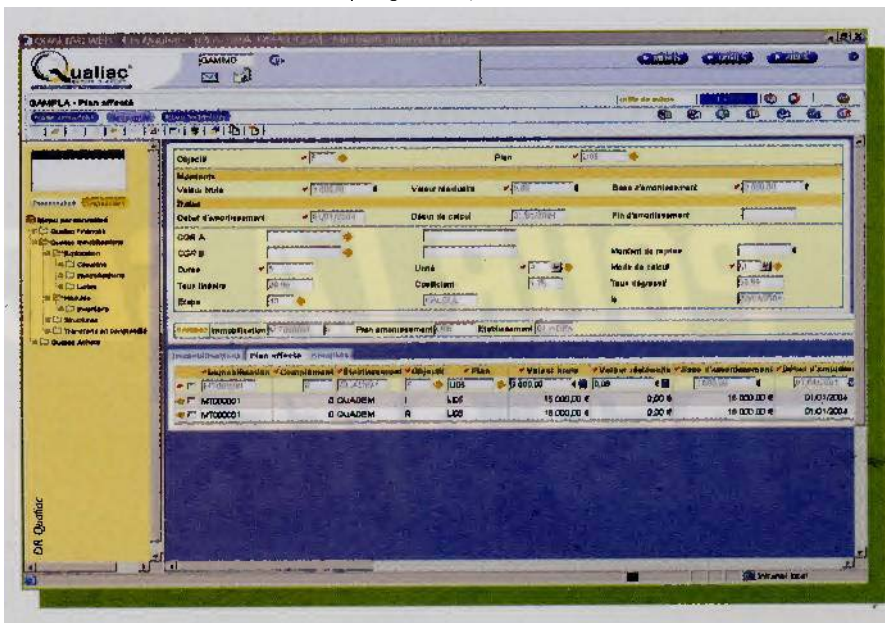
Qualiac

GAMPLA - Plan affecté

Objectif
Plan
Valeur brute
Valeur résiduelle
Base d'amortissement
Début d'amortissement
Début de calcul
Fin d'amortissement
CGP A
CGP B
Montant de reprise
Durée
Unité
Mode de calcul
Taux linéaire
Coefficient
Taux dégressif
Etape

Immobilisation
Plan amortissement
Etablissement

Plan affecté

Immobilisation
Complément
Etablissement
Objectif
Plan
Valeur brute
Valeur résiduelle
Base d'amortissement
Début d'amortissement

| Immobilisation | Complément | Etablissement | Objectif | Plan | Valeur brute | Valeur résiduelle | Base d'amortissement | Début d'amortissement |
|---|---|---|---|---|---|---|---|---|
| IMT000001 | 0 | QUADEM | I | L05 | 15 000,00 € | 0,00 € | 15 000,00 € | 01/01/2004 |
| IMT000001 | 0 | QUADEM | R | L05 | 15 000,00 € | 0,00 € | 15 000,00 € | 01/01/2004 |

DR Qualiac

Intranet local